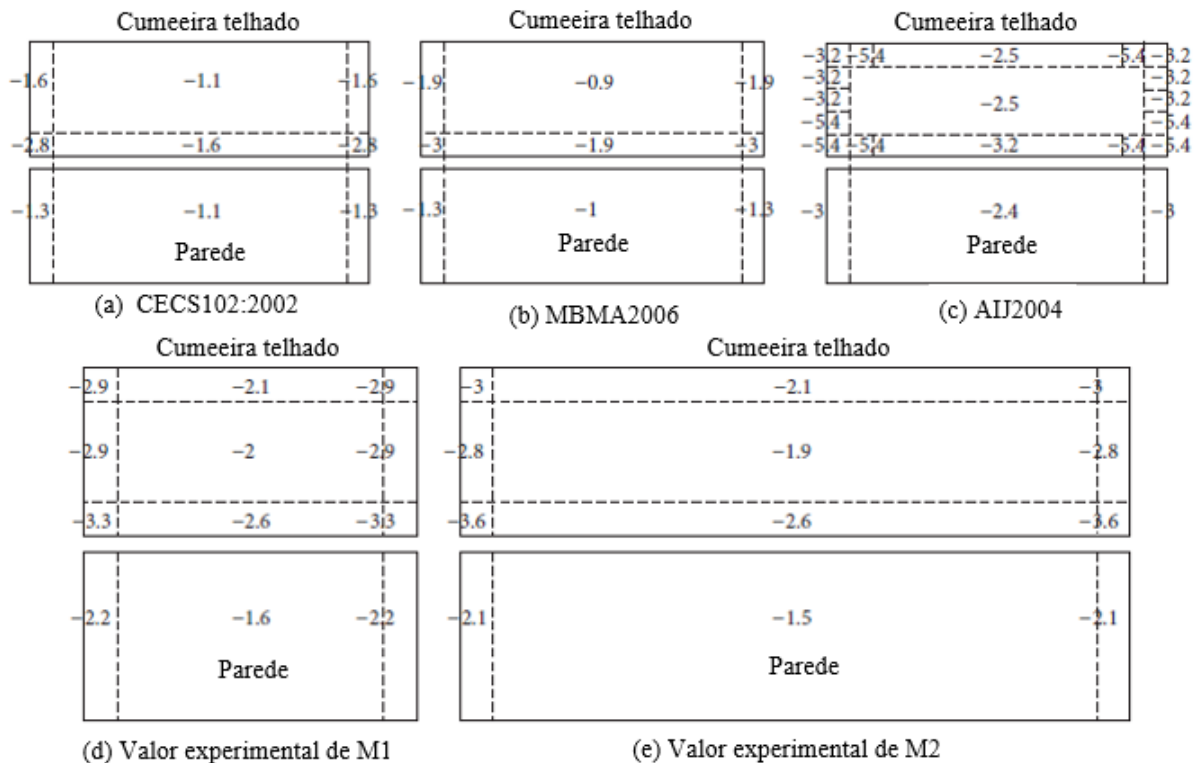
Cumeeira telhado

−1.6 −1.1 −1.6

−2.8 −1.6 −2.8

−1.3 −1.1 −1.3

Parede

(a) CECS102:2002

Cumeeira telhado

−1.9 −0.9 −1.9

−3 −1.9 −3

−1.3 −1 −1.3

Parede

(b) MBMA2006

Cumeeira telhado

−3.2 −5.4 −2.5 −5.4 −3.2

−3.2 −3.2

−3.2 −2.5 −3.2

−5.4 −5.4

−5.4 −5.4 −3.2 −5.4 −5.4

−3 −2.4 −3

Parede

(c) AIJ2004

Cumeeira telhado

−2.9 −2.1 −2.9

−2.9 −2 −2.9

−3.3 −2.6 −3.3

−2.2 −1.6 −2.2

Parede

(d) Valor experimental de M1

Cumeeira telhado

−3 −2.1 −3

−2.8 −1.9 −2.8

−3.6 −2.6 −3.6

−2.1 −1.5 −2.1

Parede

(e) Valor experimental de M2